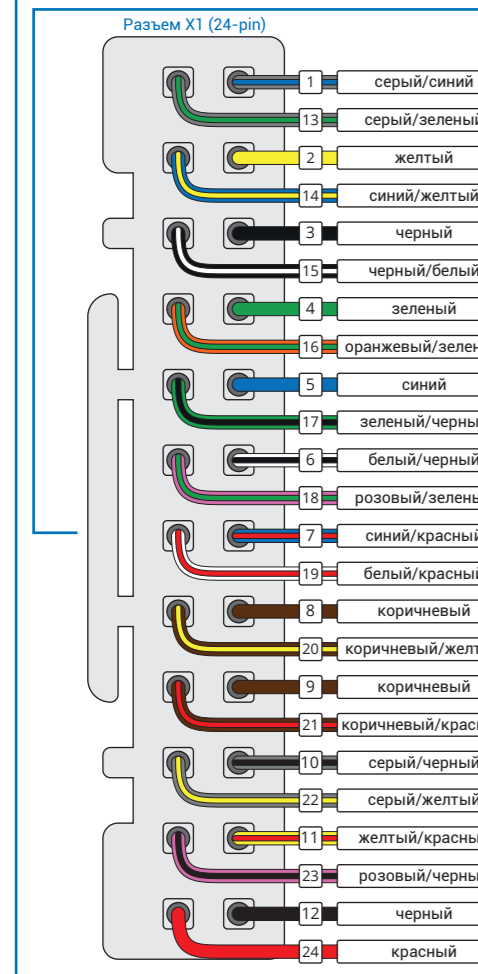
Разъем X1 (24-pin)

1 серый/синий
13 серый/зеленый
2 желтый
14 синий/желтый
3 черный
15 черный/белый
4 зеленый
16 оранжевый/зелен
5 синий
17 зеленый/черны
6 белый/черный
18 розовый/зелены
7 синий/красный
19 белый/красный
8 коричневый
20 коричневый/желт
9 коричневый
21 коричневый/крас
10 серый/черный
22 серый/желтый
11 желтый/красны
23 розовый/черны
12 черный
24 красный